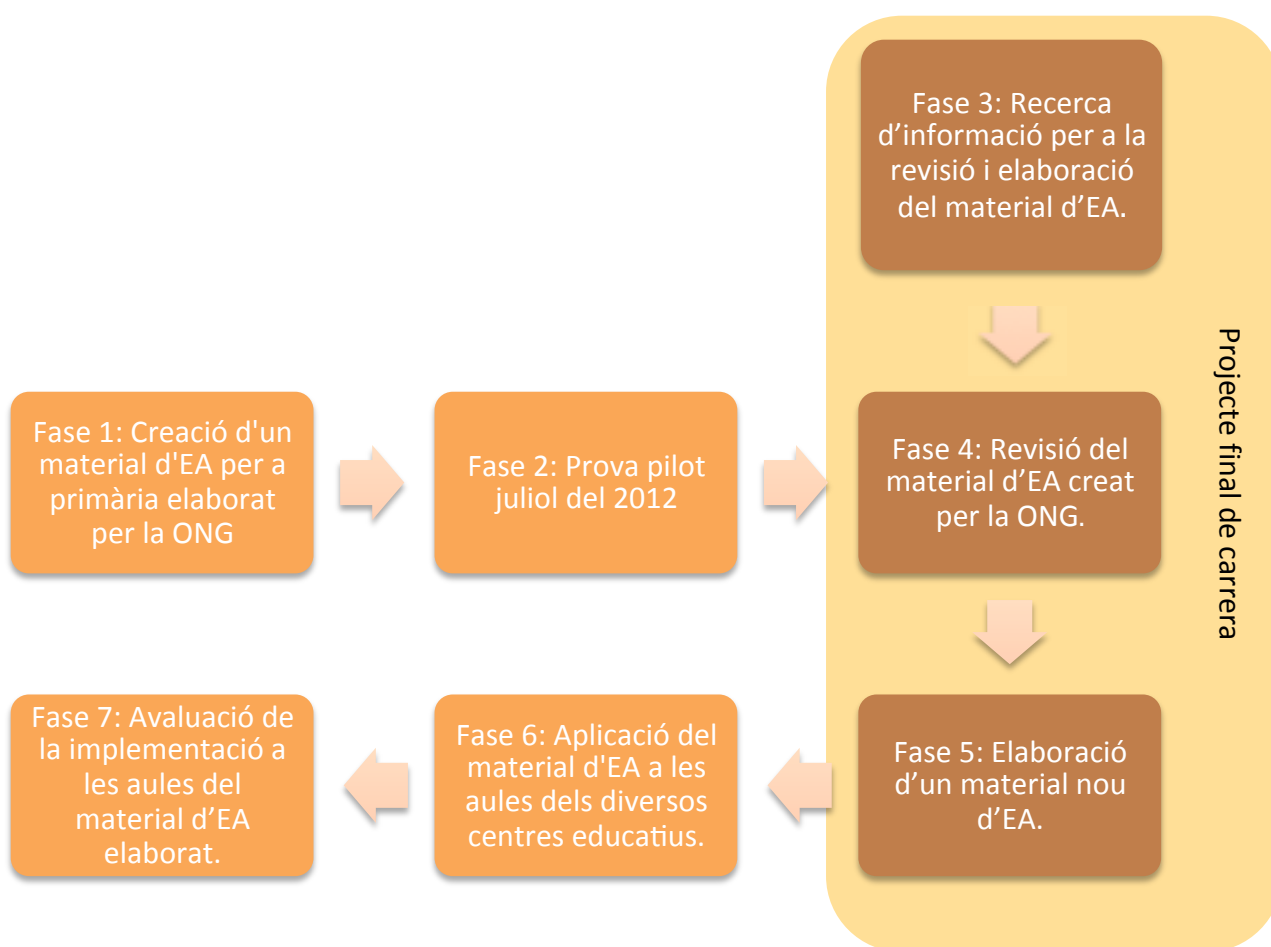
Fase 1: Creació d'un material d'EA per a primària elaborat per la ONG

Fase 2: Prova pilot juliol del 2012

Fase 3: Recerca d’informació per a la revisió i elaboració del material d’EA.

Fase 4: Revisió del material d’EA creat per la ONG.

Fase 5: Elaboració d’un material nou d’EA.

Projecte final de carrera

Fase 6: Aplicació del material d'EA a les aules dels diversos centres educatius.

Fase 7: Avaluació de la implementació a les aules del material d’EA elaborat.